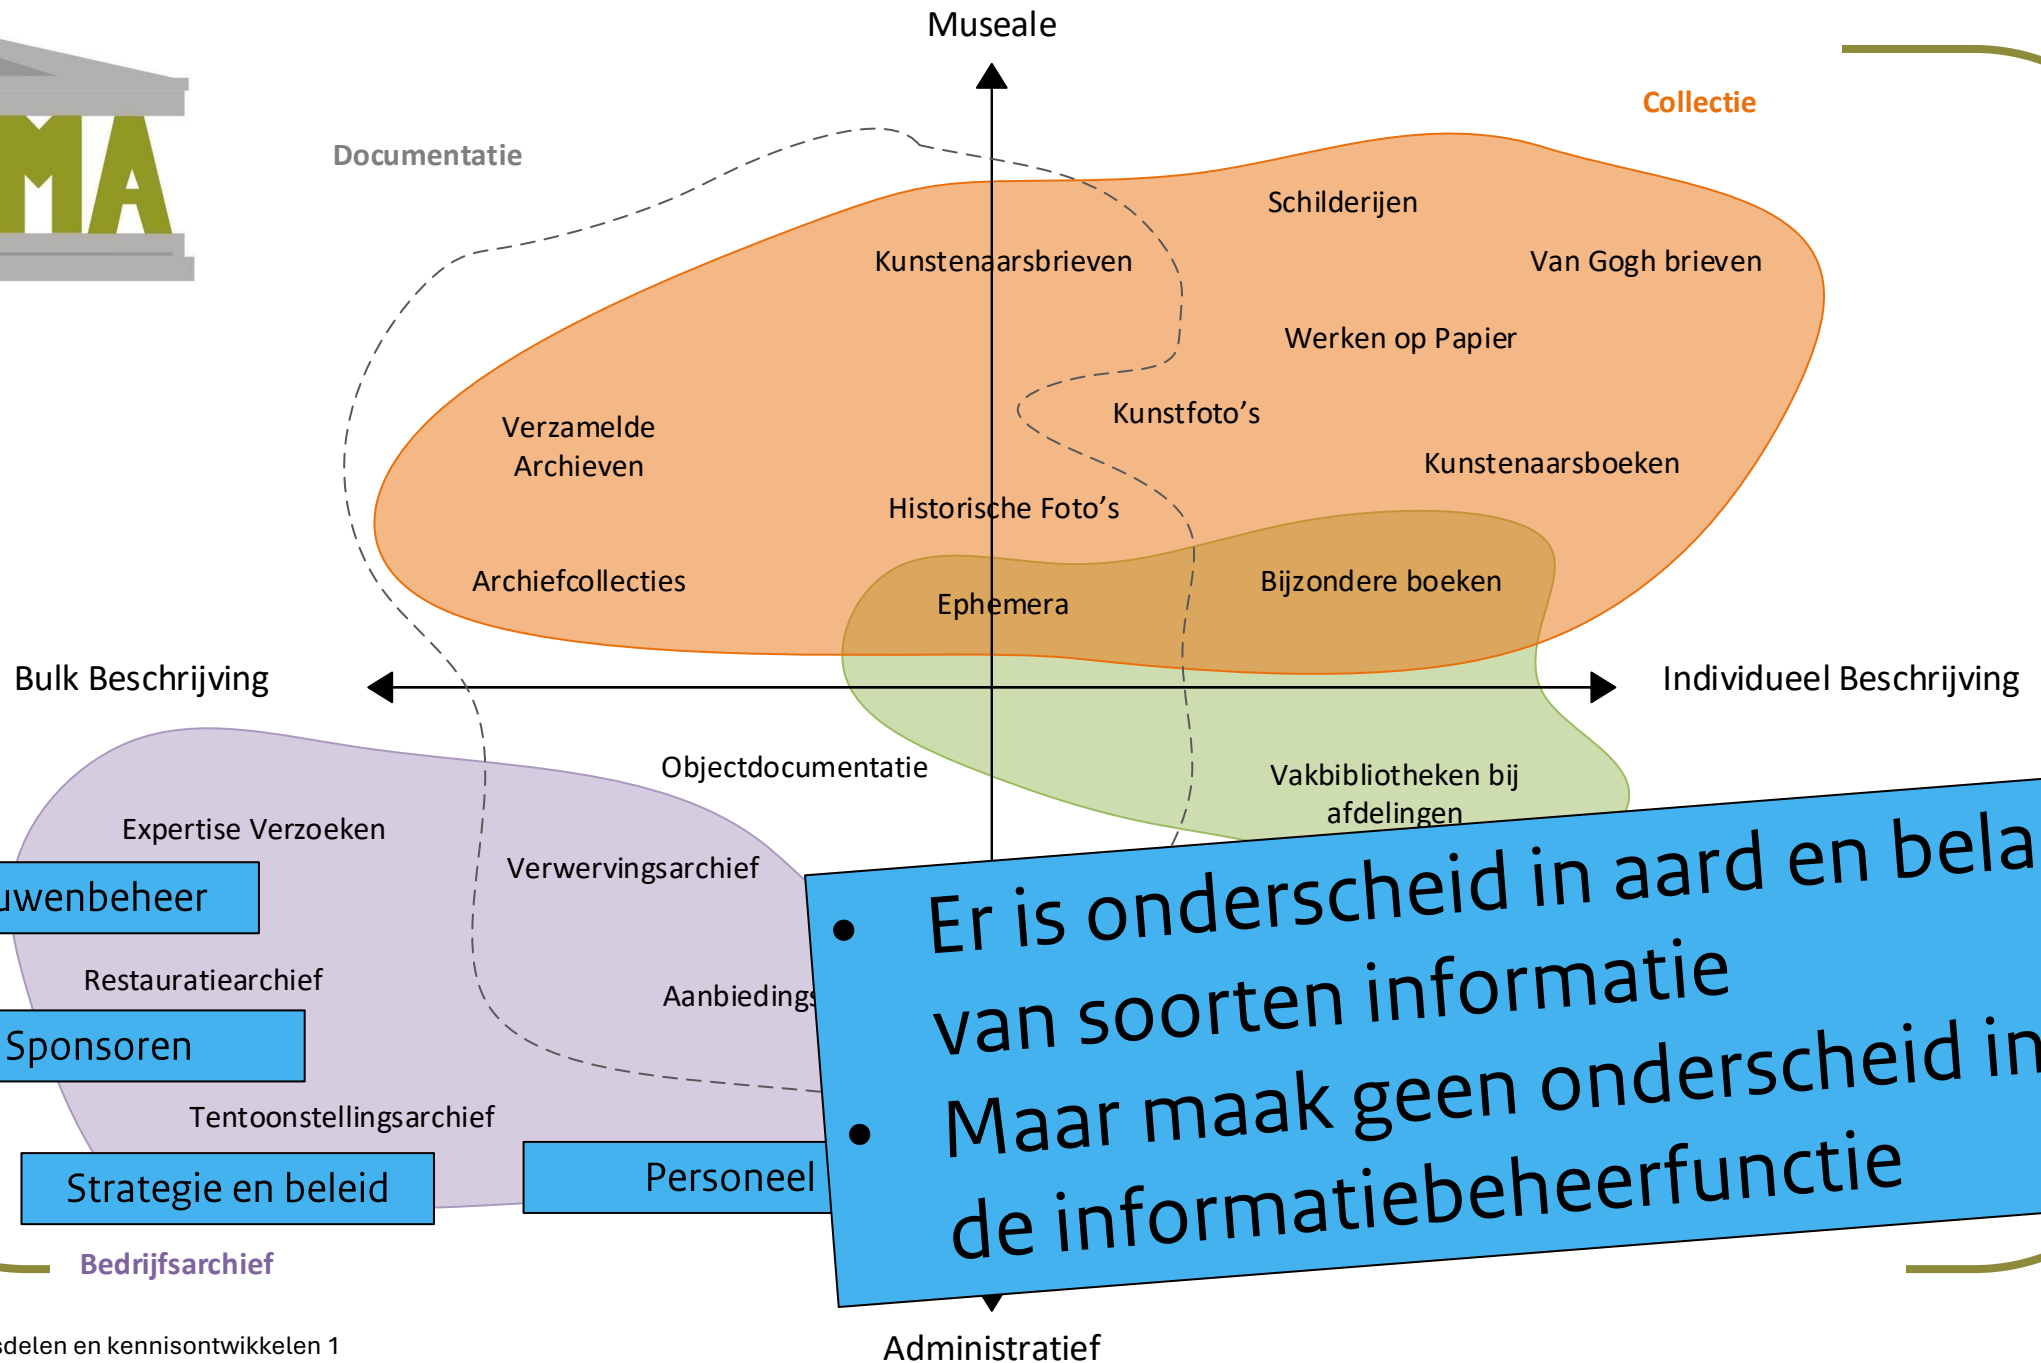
MA

Museale

Collectie

Documentatie

Schilderijen

Kunstenaarsbrieven

Van Gogh brieven

Werken op Papier

Kunstfoto's

Verzamelde Archieven

Kunstenaarsboeken

Historische Foto's

Archiefcollecties

Bijzondere boeken

Ephemera

Bulk Beschrijving

Individueel Beschrijving

Objectdocumentatie

Vakbibliotheken bij afdelingen

Expertise Verzoeken

Verwervingsarchief

uwenbeheer

Restauratiearchief

Aanbiedings

Sponsoren

Tentoonstellingsarchief

Strategie en beleid

Personeel

Bedrijfsarchief

- Er is onderscheid in aard en bela van soorten informatie
- Maar maak geen onderscheid in de informatiebeheerfunctie

sdelen en kennisontwikkelen 1

Administratief